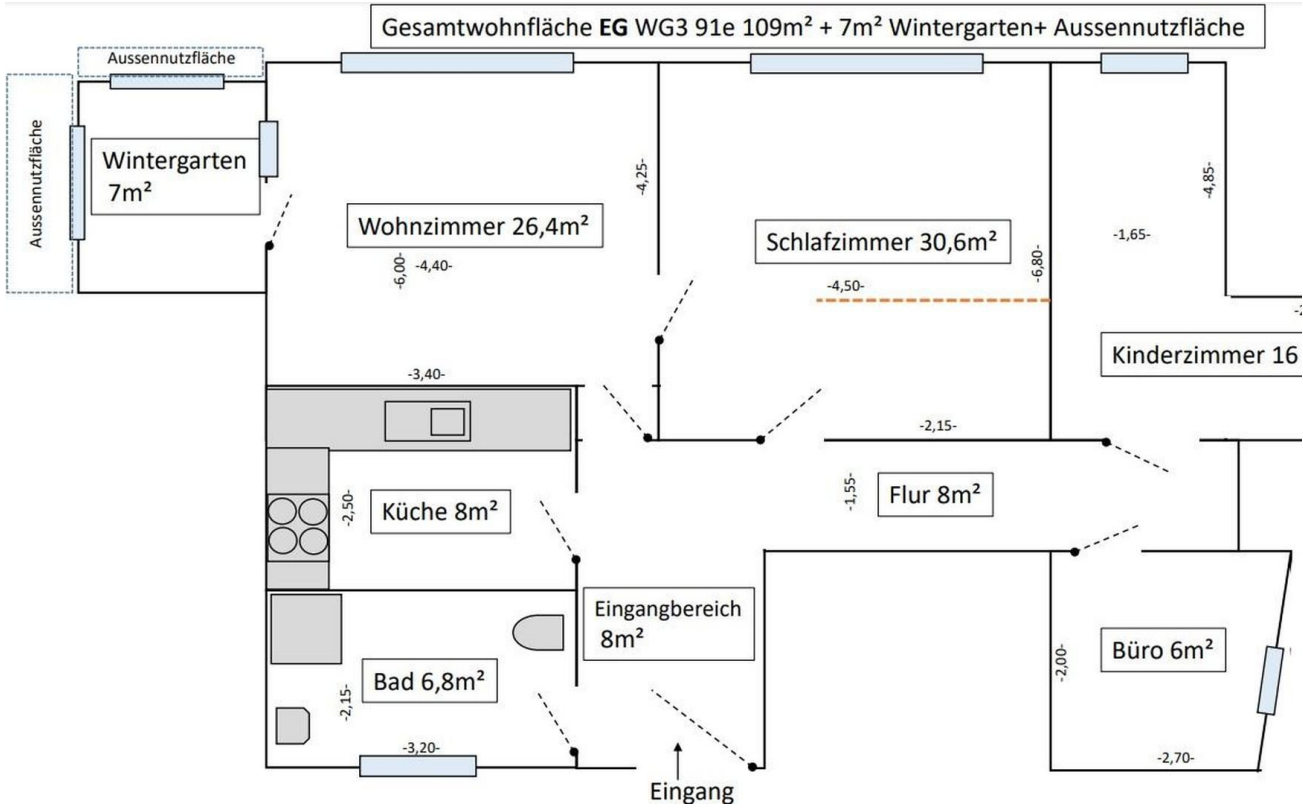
Gesamtwohnfläche **EG** WG3 91e 109m² + 7m² Wintergarten+ Aussennutzfläche

Aussennutzfläche

Aussennutzfläche

Wintergarten 7m²

Wohnzimmer 26,4m²

-4,25-

Schlafzimmer 30,6m²

-6,80-

-4,85-

-1,65-

-6,00- -4,40-

-4,50-

Kinderzimmer 16

-3,40-

-2,15-

-2,50-

Küche 8m²

-1,55-

Flur 8m²

Eingangbereich 8m²

-2,00-

Büro 6m²

Bad 6,8m²

-2,15-

-3,20-

-2,70-

Eingang